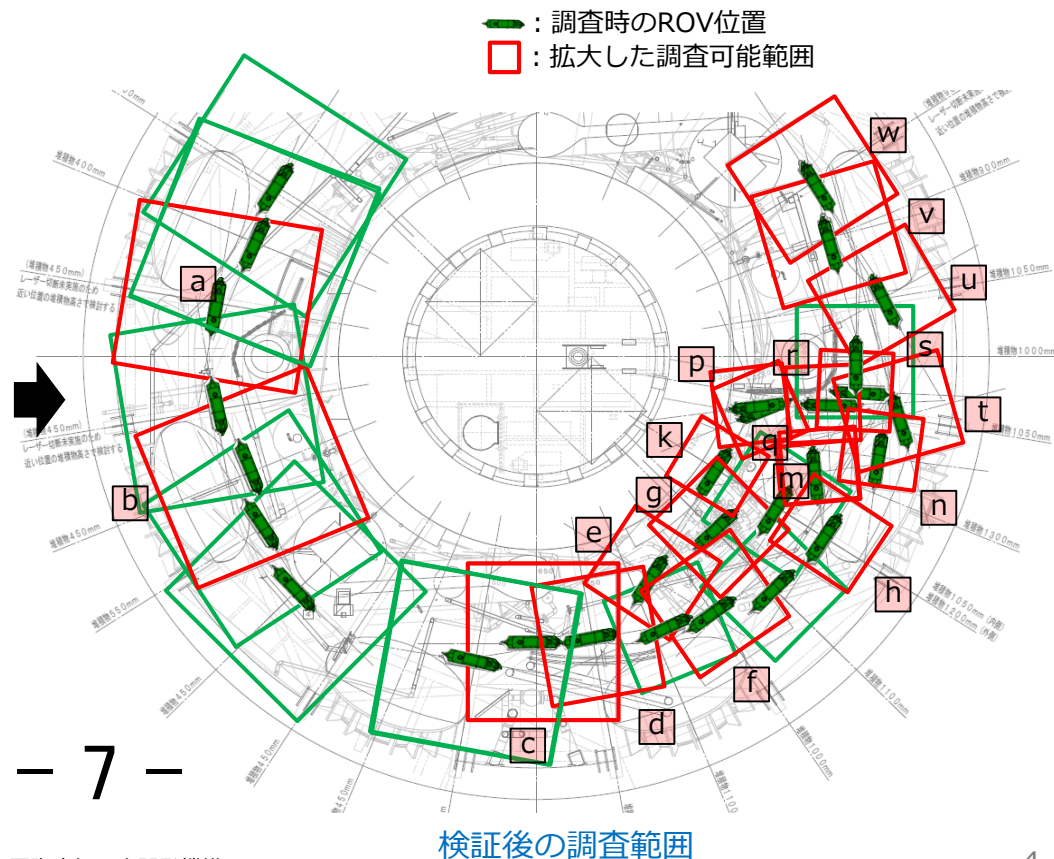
:調査時のROV位置
:拡大した調査可能範囲

w
v
u
s
t
r
p
q
k
m
g
n
e
h
f
d
c
a
b

堆積物400mm
堆積物450mm
レーザー切断未実施のため近い位置の堆積物高さで検討する
堆積物900mm
堆積物1050mm
堆積物1000mm
堆積物1050mm
堆積物1300mm
堆積物1050mm(内側)
堆積物1200mm(外側)
堆積物1100mm
堆積物450mm
堆積物550mm

— 7 —

検証後の調査範囲